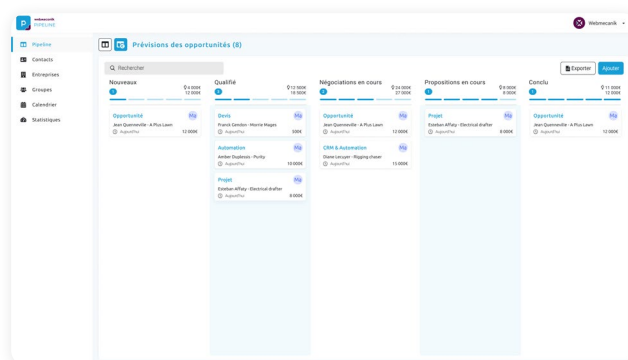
webmecanik
PIPELINE

Webmecanik

Pipeline
Contacts
Entreprises
Groupes
Calendrier
Statistiques

Prévisions des opportunités (8)

Rechercher

Exporter
Ajouter

Nouveau
1
6 000€
12 000€

Opportunité
My
Jean Quenneville - A Plus Lawn
Aujourd'hui
12 000€

Qualifié
3
12 500€
18 500€

Devis
My
Franck Gendon - Monte Mages
Aujourd'hui
530€

Automation
My
Amber Duplessis - Purity
Aujourd'hui
10 000€

Projet
My
Esteban Alfaty - Electrical drafter
Aujourd'hui
8 000€

Négociations en cours
2
24 000€
27 000€

Opportunité
My
Jean Quenneville - A Plus Lawn
Aujourd'hui
12 000€

CRM & Automation
My
Diane Lecuyer - Rigging chaser
Aujourd'hui
15 000€

Propositions en cours
1
8 000€
8 000€

Projet
My
Esteban Alfaty - Electrical drafter
Aujourd'hui
8 000€

Conclu
1
11 000€
12 000€

Opportunité
My
Jean Quenneville - A Plus Lawn
Aujourd'hui
12 000€